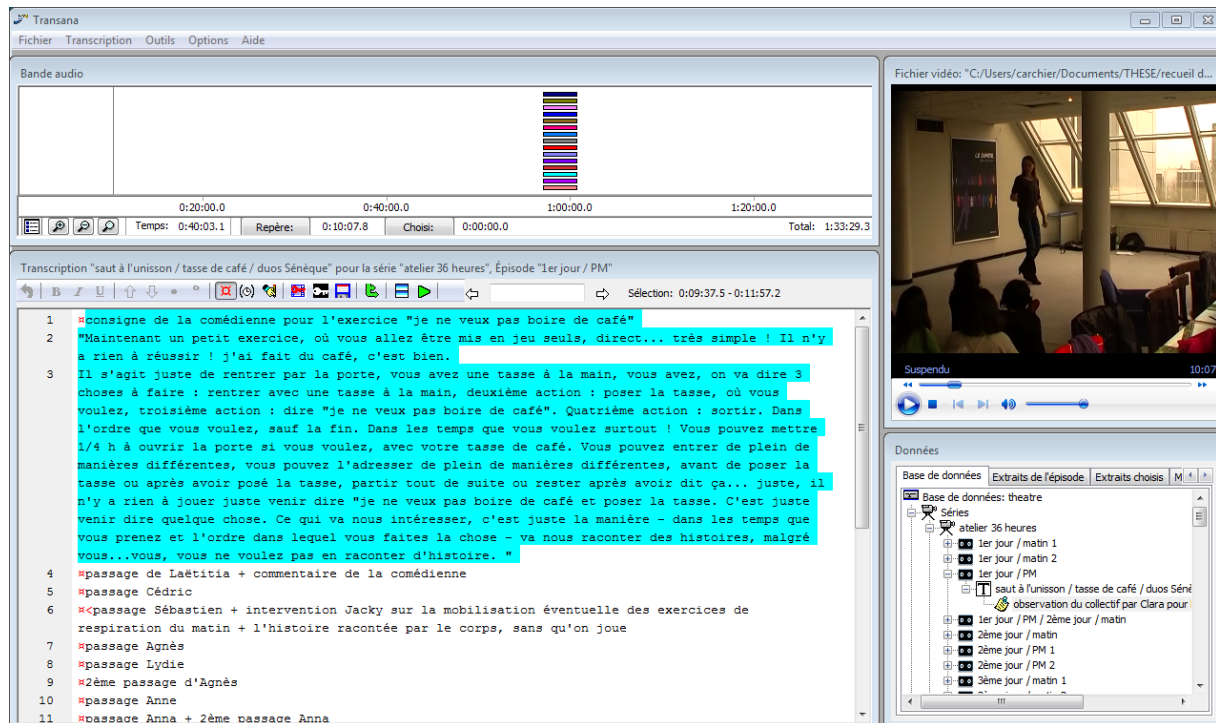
Transana

Fichier Transcription Outils Options Aide

Bande audio

0:20:00.0 0:40:00.0 1:00:00.0 1:20:00.0

Temps: 0:40:03.1 Repère: 0:10:07.8 Choisi: 0:00:00.0 Total: 1:33:29.3

Transcription "saut à l'unisson / tasse de café / duos Sénèque" pour la série "atelier 36 heures", Épisode "1er jour / PM"

B I U

Sélection: 0:09:37.5 - 0:11:57.2

1 ¤consigne de la comédienne pour l'exercice "je ne veux pas boire de café"

2 "Maintenant un petit exercice, où vous allez être mis en jeu seuls, direct... très simple ! Il n'y a rien à réussir ! j'ai fait du café, c'est bien.

3 Il s'agit juste de rentrer par la porte, vous avez une tasse à la main, vous avez, on va dire 3 choses à faire : rentrer avec une tasse à la main, deuxième action : poser la tasse, où vous voulez, troisième action : dire "je ne veux pas boire de café". Quatrième action : sortir. Dans l'ordre que vous voulez, sauf la fin. Dans les temps que vous voulez surtout ! Vous pouvez mettre 1/4 h à ouvrir la porte si vous voulez, avec votre tasse de café. Vous pouvez entrer de plein de manières différentes, vous pouvez l'adresser de plein de manières différentes, avant de poser la tasse ou après avoir posé la tasse, partir tout de suite ou rester après avoir dit ça... juste, il n'y a rien à jouer juste venir dire "je ne veux pas boire de café et poser la tasse. C'est juste venir dire quelque chose. Ce qui va nous intéresser, c'est juste la manière - dans les temps que vous prenez et l'ordre dans lequel vous faites la chose - va nous raconter des histoires, malgré vous...vous, vous ne voulez pas en raconter d'histoire. "

4 ¤passage de Laëtitia + commentaire de la comédienne

5 ¤passage Cédric

6 ¤<passage Sébastien + intervention Jacky sur la mobilisation éventuelle des exercices de respiration du matin + l'histoire racontée par le corps, sans qu'on joue

7 ¤passage Agnès

8 ¤passage Lydie

9 ¤2ème passage d'Agnès

10 ¤passage Anne

11 ¤passage Anna + 2ème passage Anna

Fichier vidéo: "C:/Users/carchier/Documents/THESE/recueil d...

Suspendu 10:07

Données

Base de données | Extraits de l'épisode | Extraits choisis | M

Base de données: theatre
Séries
atelier 36 heures
1er jour / matin 1
1er jour / matin 2
1er jour / PM
saut à l'unisson / tasse de café / duos Séné
observation du collectif par Clara pour
1er jour / PM / 2ème jour / matin
2ème jour / matin
2ème jour / PM 1
2ème jour / PM 2
3ème jour / matin 1